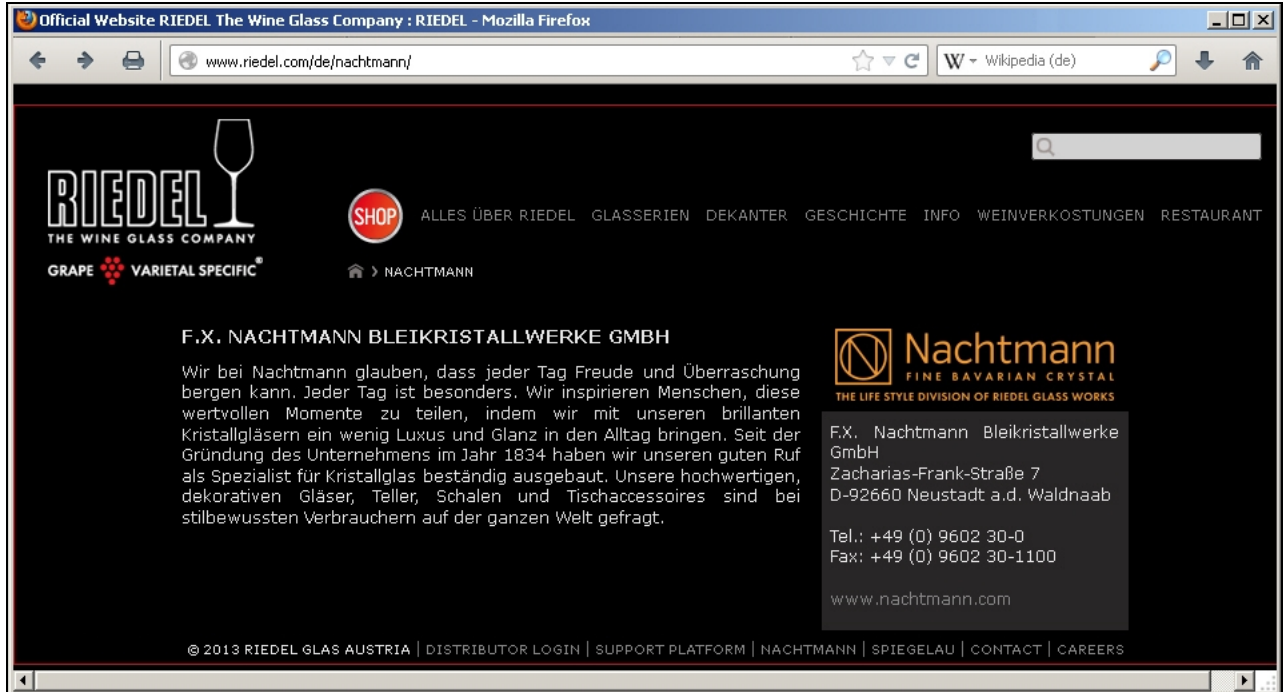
Official Website RIEDEL The Wine Glass Company : RIEDEL - Mozilla Firefox

www.riedel.com/de/nachtmann/

W Wikipedia (de)

RIEDEL
THE WINE GLASS COMPANY
GRAPE VARIETAL SPECIFIC®

SHOP

ALLES ÜBER RIEDEL GLASSERIEN DEKANTER GESCHICHTE INFO WEINVERKOSTUNGEN RESTAURANT

> NACHTMANN

F.X. NACHTMANN BLEIKRISTALLWERKE GMBH

Wir bei Nachtmann glauben, dass jeder Tag Freude und Überraschung bergen kann. Jeder Tag ist besonders. Wir inspirieren Menschen, diese wertvollen Momente zu teilen, indem wir mit unseren brillanten Kristallgläsern ein wenig Luxus und Glanz in den Alltag bringen. Seit der Gründung des Unternehmens im Jahr 1834 haben wir unseren guten Ruf als Spezialist für Kristallglas beständig ausgebaut. Unsere hochwertigen, dekorativen Gläser, Teller, Schalen und Tischaccessoires sind bei stilbewussten Verbrauchern auf der ganzen Welt gefragt.

N Nachtmann
FINE BAVARIAN CRYSTAL
THE LIFE STYLE DIVISION OF RIEDEL GLASS WORKS

F.X. Nachtmann Bleikristallwerke GmbH
Zacharias-Frank-Straße 7
D-92660 Neustadt a.d. Waldnaab

Tel.: +49 (0) 9602 30-0
Fax: +49 (0) 9602 30-1100

www.nachtmann.com

© 2013 RIEDEL GLAS AUSTRIA | DISTRIBUTOR LOGIN | SUPPORT PLATFORM | NACHTMANN | SPIEGELAU | CONTACT | CAREERS